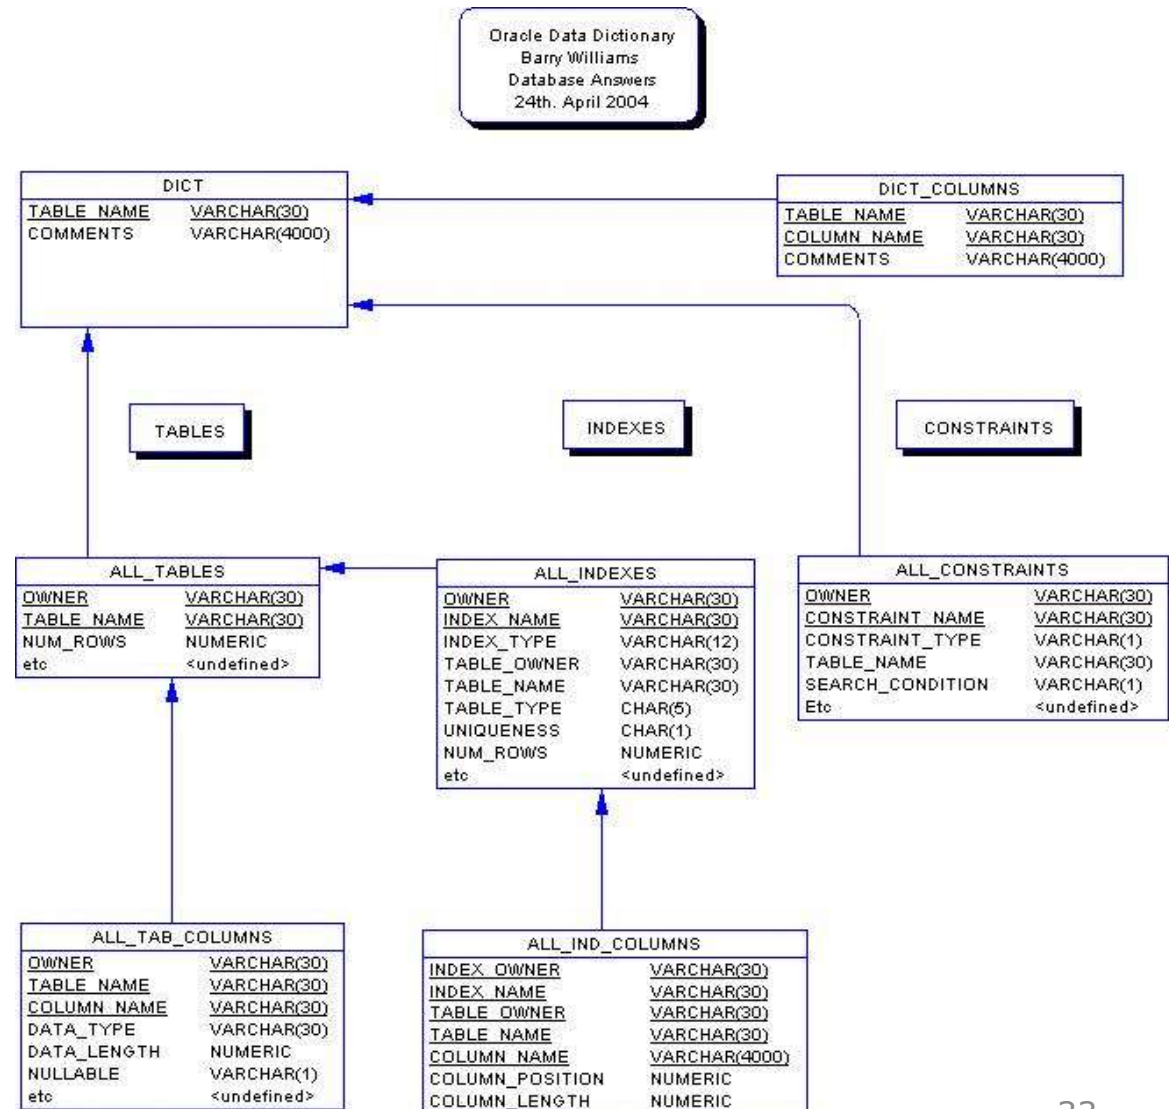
Oracle Data Dictionary
Barry Williams
Database Answers
24th. April 2004

DICT

| | |
|---|---|
| TABLE_NAME | VARCHAR(30) |
| COMMENTS | VARCHAR(4000) |

DICT_COLUMNS

| | |
|---|---|
| TABLE_NAME | VARCHAR(30) |
| COLUMN_NAME | VARCHAR(30) |
| COMMENTS | VARCHAR(4000) |

TABLES

INDEXES

CONSTRAINTS

ALL_TABLES

| | |
|---|---|
| OWNER | VARCHAR(30) |
| TABLE_NAME | VARCHAR(30) |
| NUM_ROWS | NUMERIC |
| etc | <undefined> |

ALL_INDEXES

| | |
|---|---|
| OWNER | VARCHAR(30) |
| INDEX_NAME | VARCHAR(30) |
| INDEX_TYPE | VARCHAR(12) |
| TABLE_OWNER | VARCHAR(30) |
| TABLE_NAME | VARCHAR(30) |
| TABLE_TYPE | CHAR(5) |
| UNIQUENESS | CHAR(1) |
| NUM_ROWS | NUMERIC |
| etc | <undefined> |

ALL_CONSTRAINTS

| | |
|---|---|
| OWNER | VARCHAR(30) |
| CONSTRAINT_NAME | VARCHAR(30) |
| CONSTRAINT_TYPE | VARCHAR(1) |
| TABLE_NAME | VARCHAR(30) |
| SEARCH_CONDITION | VARCHAR(1) |
| Etc | <undefined> |

ALL_TAB_COLUMNS

| | |
|---|---|
| OWNER | VARCHAR(30) |
| TABLE_NAME | VARCHAR(30) |
| COLUMN_NAME | VARCHAR(30) |
| DATA_TYPE | VARCHAR(30) |
| DATA_LENGTH | NUMERIC |
| NULLABLE | VARCHAR(1) |
| etc | <undefined> |

ALL_IND_COLUMNS

| | |
|---|---|
| INDEX_OWNER | VARCHAR(30) |
| INDEX_NAME | VARCHAR(30) |
| TABLE_OWNER | VARCHAR(30) |
| TABLE_NAME | VARCHAR(30) |
| COLUMN_NAME | VARCHAR(4000) |
| COLUMN_POSITION | NUMERIC |
| COLUMN_LENGTH | NUMERIC |

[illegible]